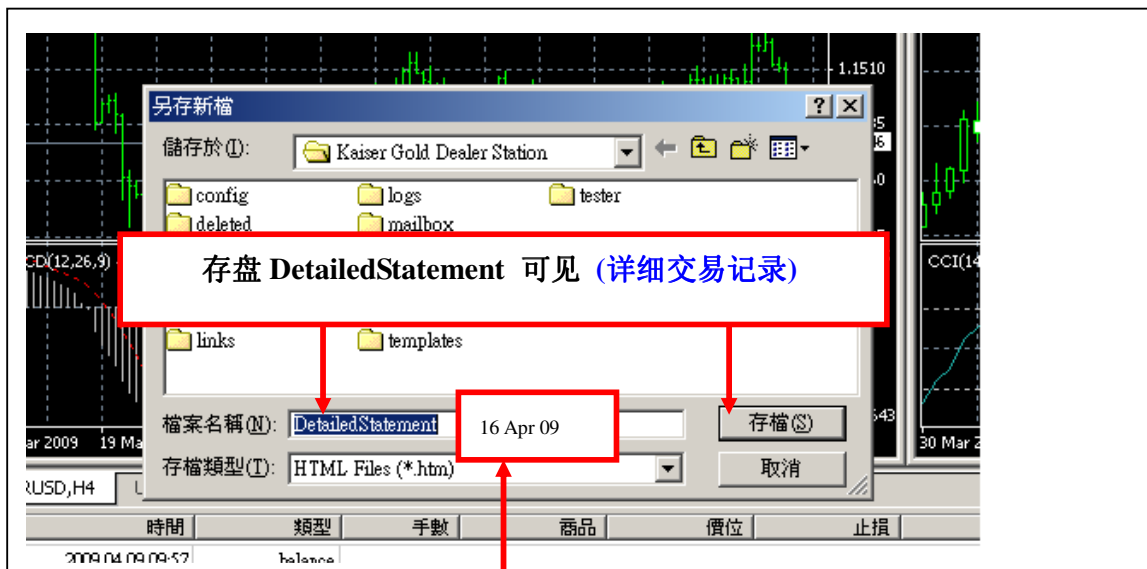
1.1510

另存新檔

?

儲存於(I): Kaiser Gold Dealer Station

config
logs
tester
deleted
mailbox

CD(12,26,9)

CCI(14

存盘 DetailedStatement 可见 (详细交易记录)

links
templates

檔案名稱(N): DetailedStatement

16 Apr 09

存檔(S)

ar 2009 19 Ma

30 Mar 2

存檔類型(T): HTML Files (*.htm)

取消

RUSD,H4

時間 | 類型 | 手數 | 商品 | 價位 | 止損

2009.04.09 09:57 balance